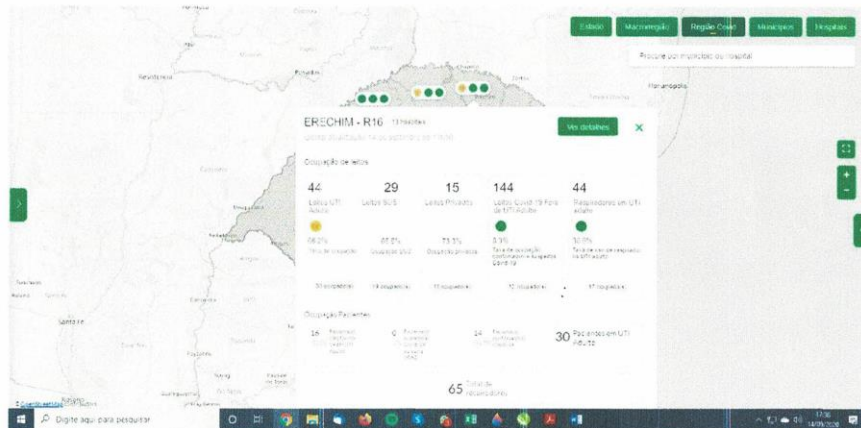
Estado Macrorregião Região Covid Municípios Hospitais

Procure um município ou hospital

Florianópolis

ERECHIM - R16 13 hospitais

Ver detalhes

Ocupação de leitos

44 Leitos UTI Adulto

29 Leitos SUS

15 Leitos Privados

144 Leitos Covid 19 Fora de UTI Adulto

44 Respiradores em UTI adulto

68,2%

65,5%

73,3%

8,3%

38,6%

Taxa de ocupação

Ocupação SUS

Ocupação privados

Taxa de ocupação confirmados e suspeitos Covid-19

Taxa de uso de respiradores UTI adulto

30 ocupados

19 ocupados

11 ocupados

12 ocupados

17 ocupados

Ocupação Pacientes

16

0

14

30 Pacientes em UTI Adulto

65 Total de respiradores

Digite aqui para pesquisar

17:30 14/09/2020